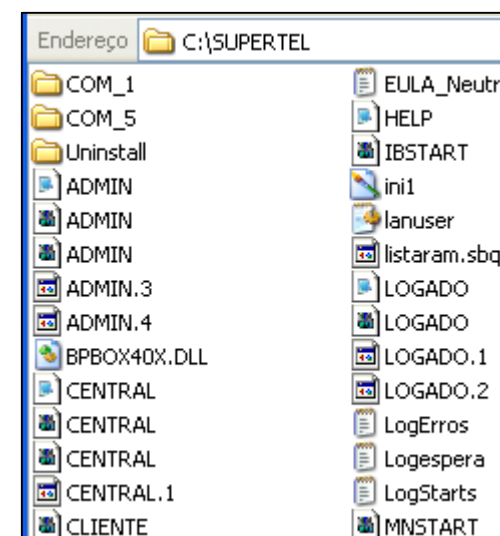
Endereço C:\SUPERTEL

COM_1
COM_5
Uninstall
ADMIN
ADMIN
ADMIN
ADMIN.3
ADMIN.4
BPBOX40X.DLL
CENTRAL
CENTRAL
CENTRAL
CENTRAL.1
CLIENTE

EULA_Neutr
HELP
IBSTART
ini1
lanuser
listaram.sbq
LOGADO
LOGADO
LOGADO.1
LOGADO.2
LogErros
Logespera
LogStarts
MNSTART